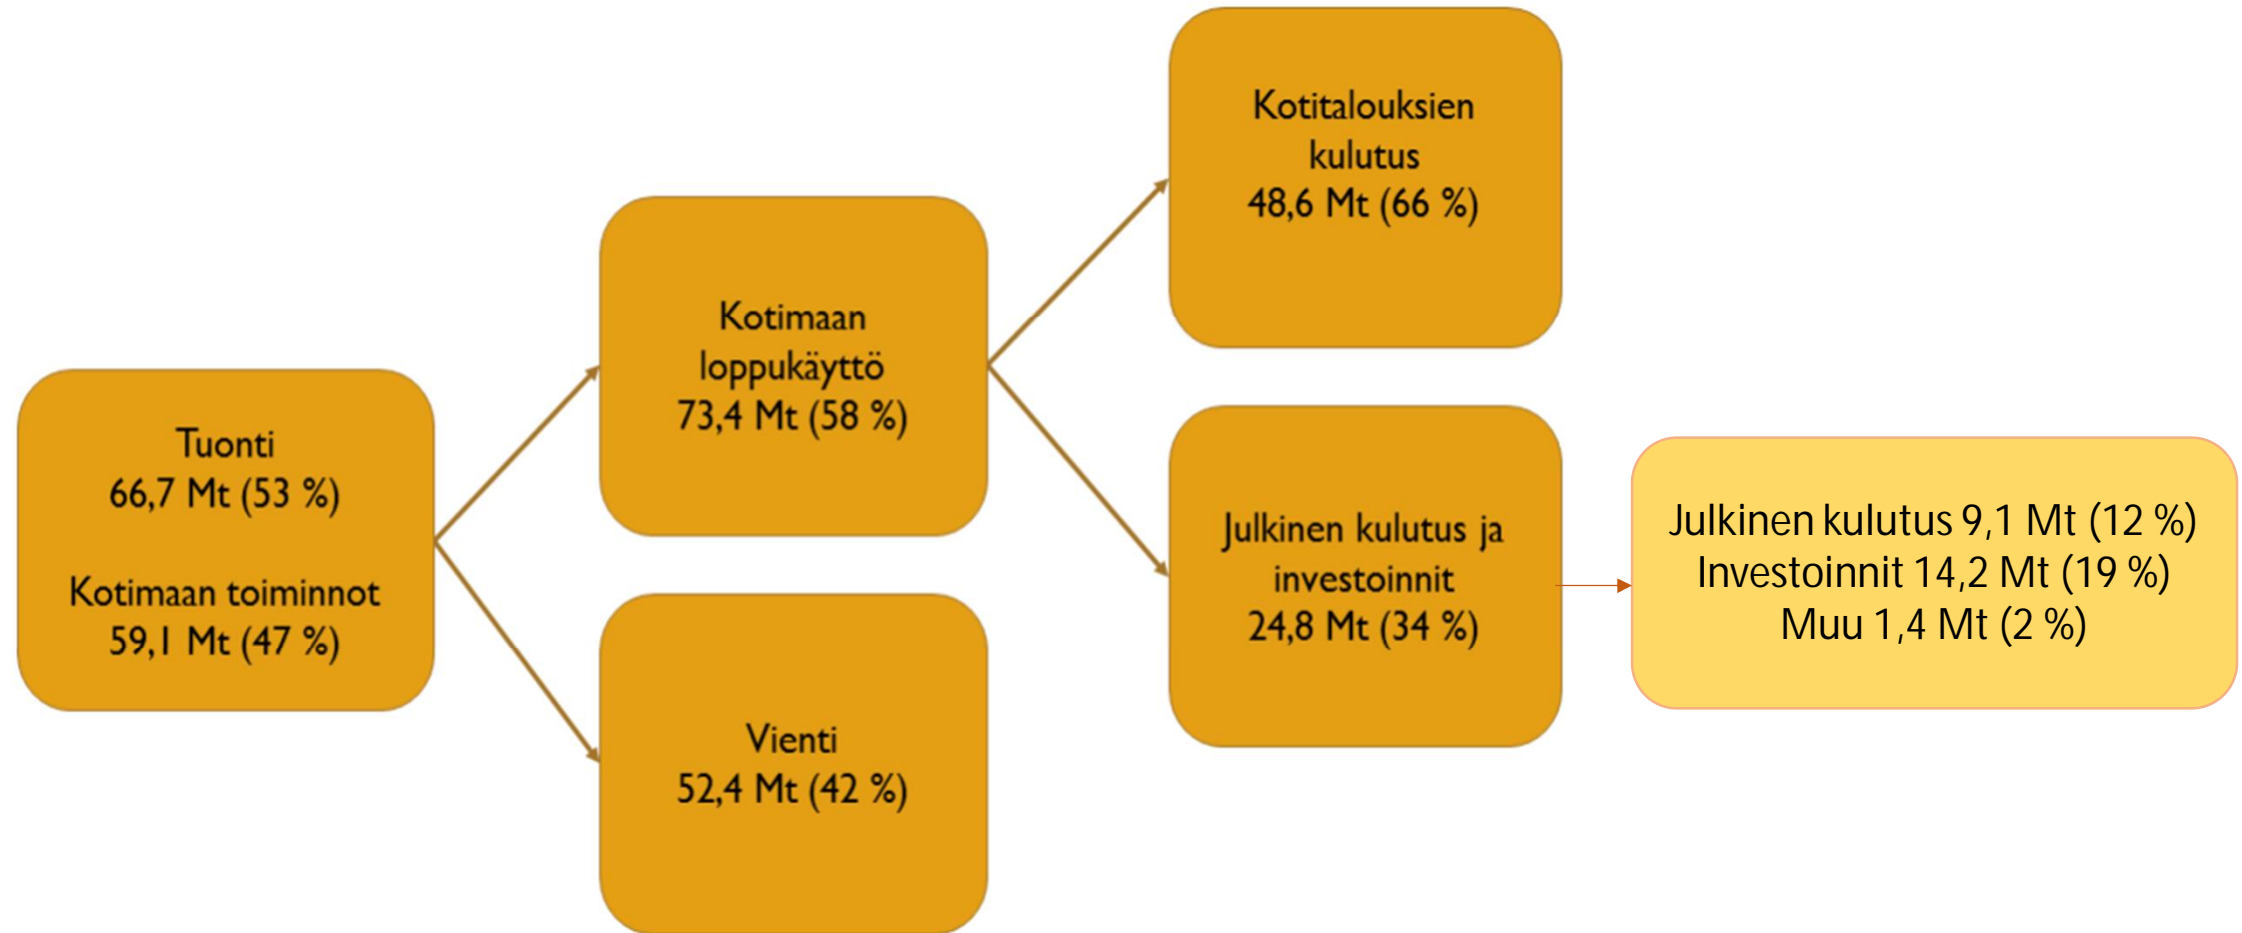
Tuonti
66,7 Mt (53 %)

Kotimaan toiminnot
59,1 Mt (47 %)

Kotimaan loppukäyttö
73,4 Mt (58 %)

Vienti
52,4 Mt (42 %)

Kotitalouksien kulutus
48,6 Mt (66 %)

Julkinen kulutus ja investoinnit
24,8 Mt (34 %)

Julkinen kulutus 9,1 Mt (12 %)
Investoinnit 14,2 Mt (19 %)
Muu 1,4 Mt (2 %)